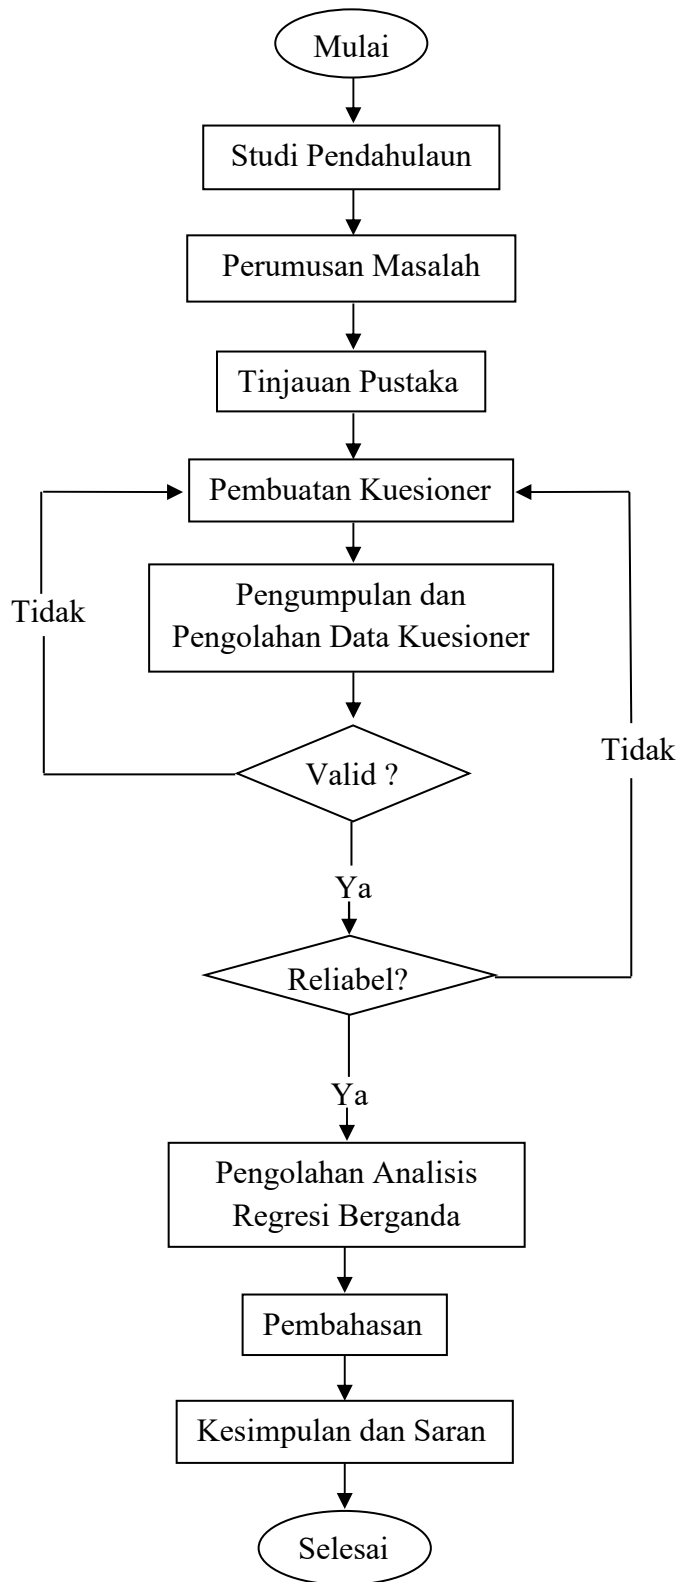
Mulai

Studi Pendahulaun

Perumusan Masalah

Tinjauan Pustaka

Pembuatan Kuesioner

Tidak

Pengumpulan dan Pengolahan Data Kuesioner

Valid ?

Tidak

Ya

Reliabel?

Ya

Pengolahan Analisis Regresi Berganda

Pembahasan

Kesimpulan dan Saran

Selesai